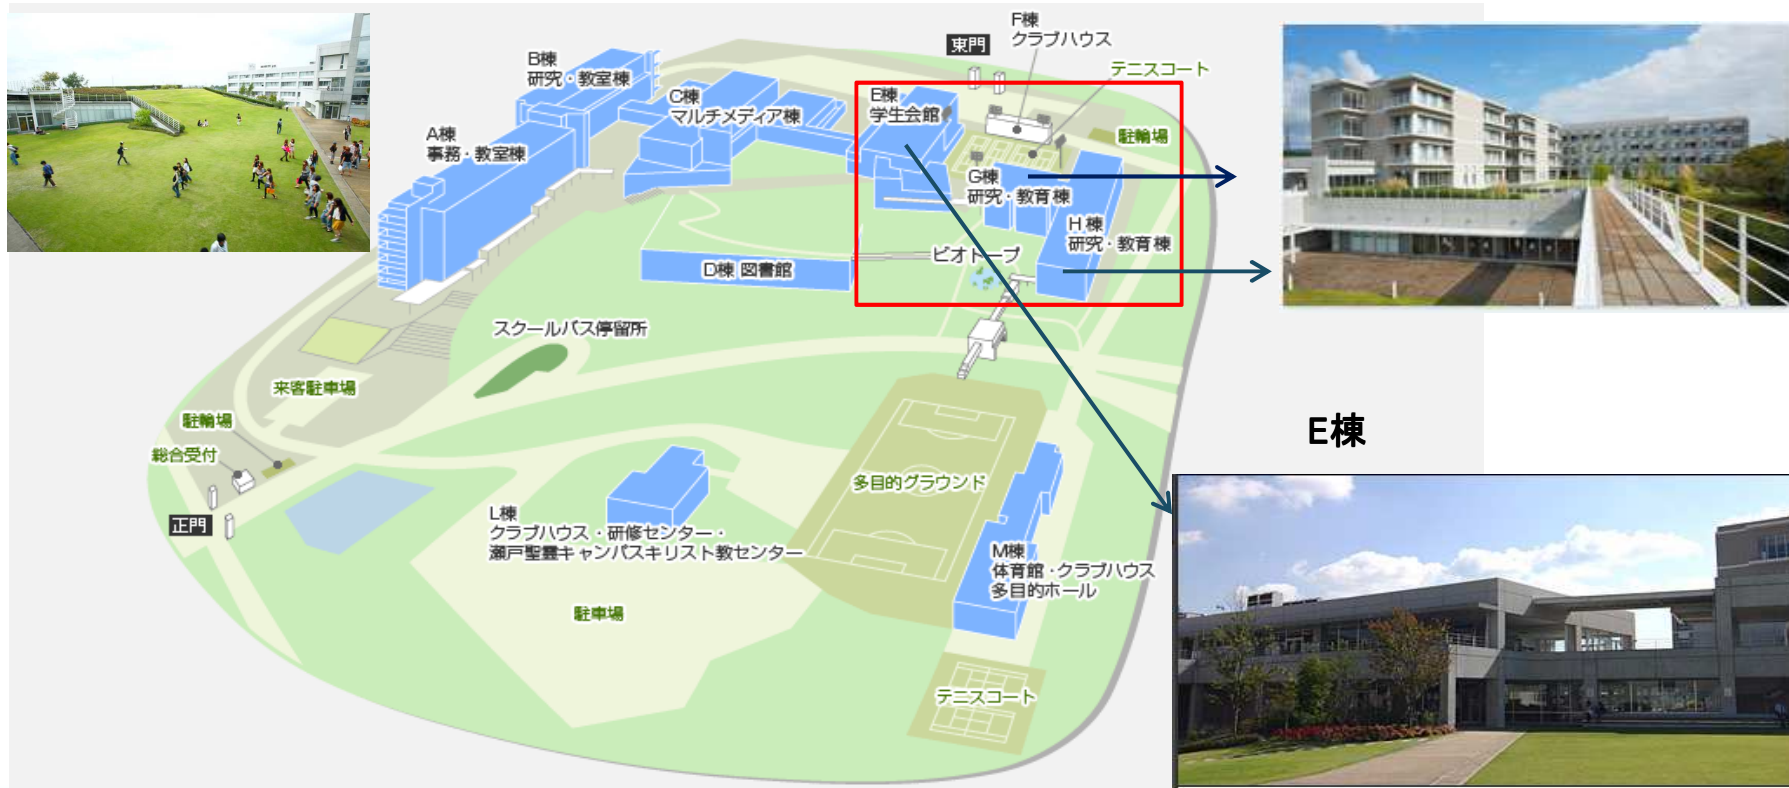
東門

F棟
クラブハウス

テニスコート

B棟
研究・教室棟

C棟
マルチメディア棟

E棟
学生会館

駐輪場

A棟
事務・教室棟

G棟
研究・教育棟

H棟
研究・教育棟

ビオトープ

D棟 図書館

スクールバス停留所

来客駐車場

駐輪場

総合受付

正門

L棟
クラブハウス・研修センター・
瀬戸聖霊キャンパスキリスト教センター

多目的グラウンド

M棟
体育館・クラブハウス
多目的ホール

駐車場

テニスコート

E棟